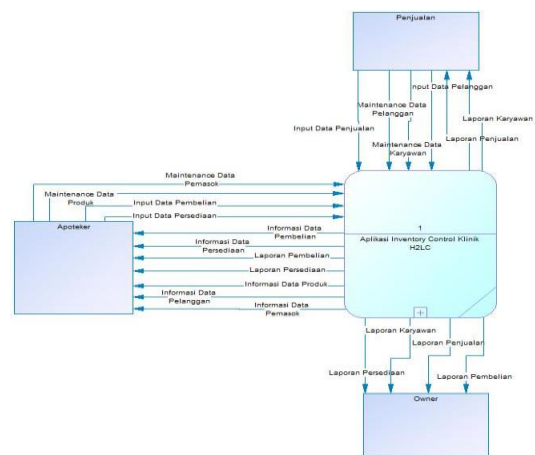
Penjualan

Input Data Penjualan
Maintenance Data Pelanggan
Input Data Pelanggan
Maintenance Data Karyawan
Laporan Karyawan
Laporan Penjualan

Maintenance Data Pemasok
Maintenance Data Produk
Input Data Pembelian
Input Data Persediaan

Apoteker

Informasi Data Pembelian
Informasi Data Persediaan
Laporan Pembelian
Laporan Persediaan
Informasi Data Produk
Informasi Data Pelanggan
Informasi Data Pemasok

1
Aplikasi Inventory Control Klinik H2LC

Laporan Karyawan
Laporan Penjualan
Laporan Persediaan
Laporan Pembelian

Owner